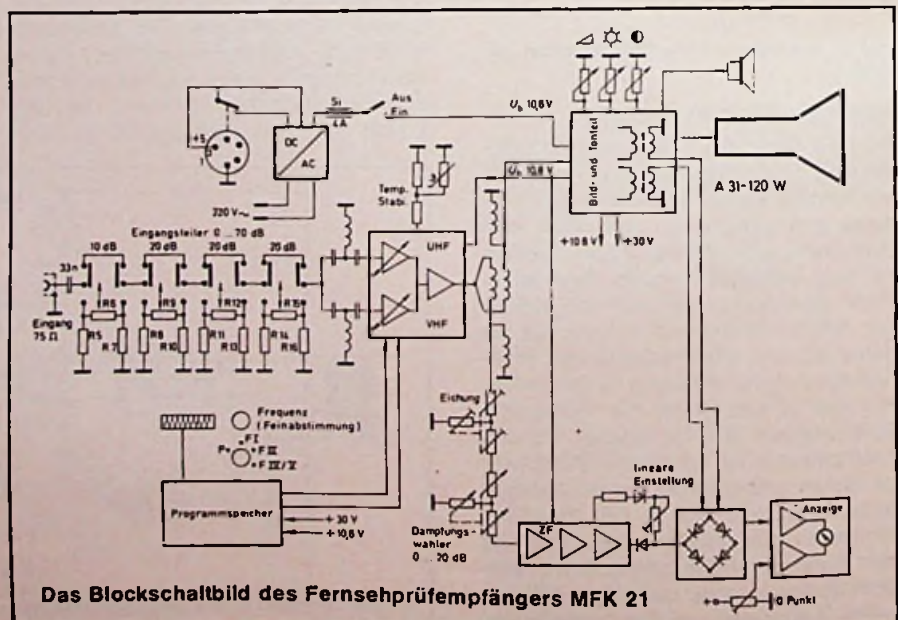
+5
DC
AC
220 V ~
Si
4 A
Aus
Ein
$U_b$ 10,8 V
Bild- und Tonteil
A 31-120 W
+10,8 V
+30 V
Temp. Stabi.
$U_b$ 10,8 V
Eingangsteiler 0 ... 70 dB
10 dB
20 dB
20 dB
20 dB
33n
R6
R9
R12
R15
R5
R7
R8
R10
R11
R13
R14
R16
Eingang
75 Ω
UHF
VHF
Eichung
Frequenz
(Feinabstimmung)
Pr.
FI
FIII
FIV/V
Programmspeicher
+30 V
+10,8 V
Dämpfungswähler
0 ... 20 dB
ZF
lineare Einstellung
Anzeige
0 Punkt
Das Blockschaltbild des Fernsehprüfempfängers MFK 21